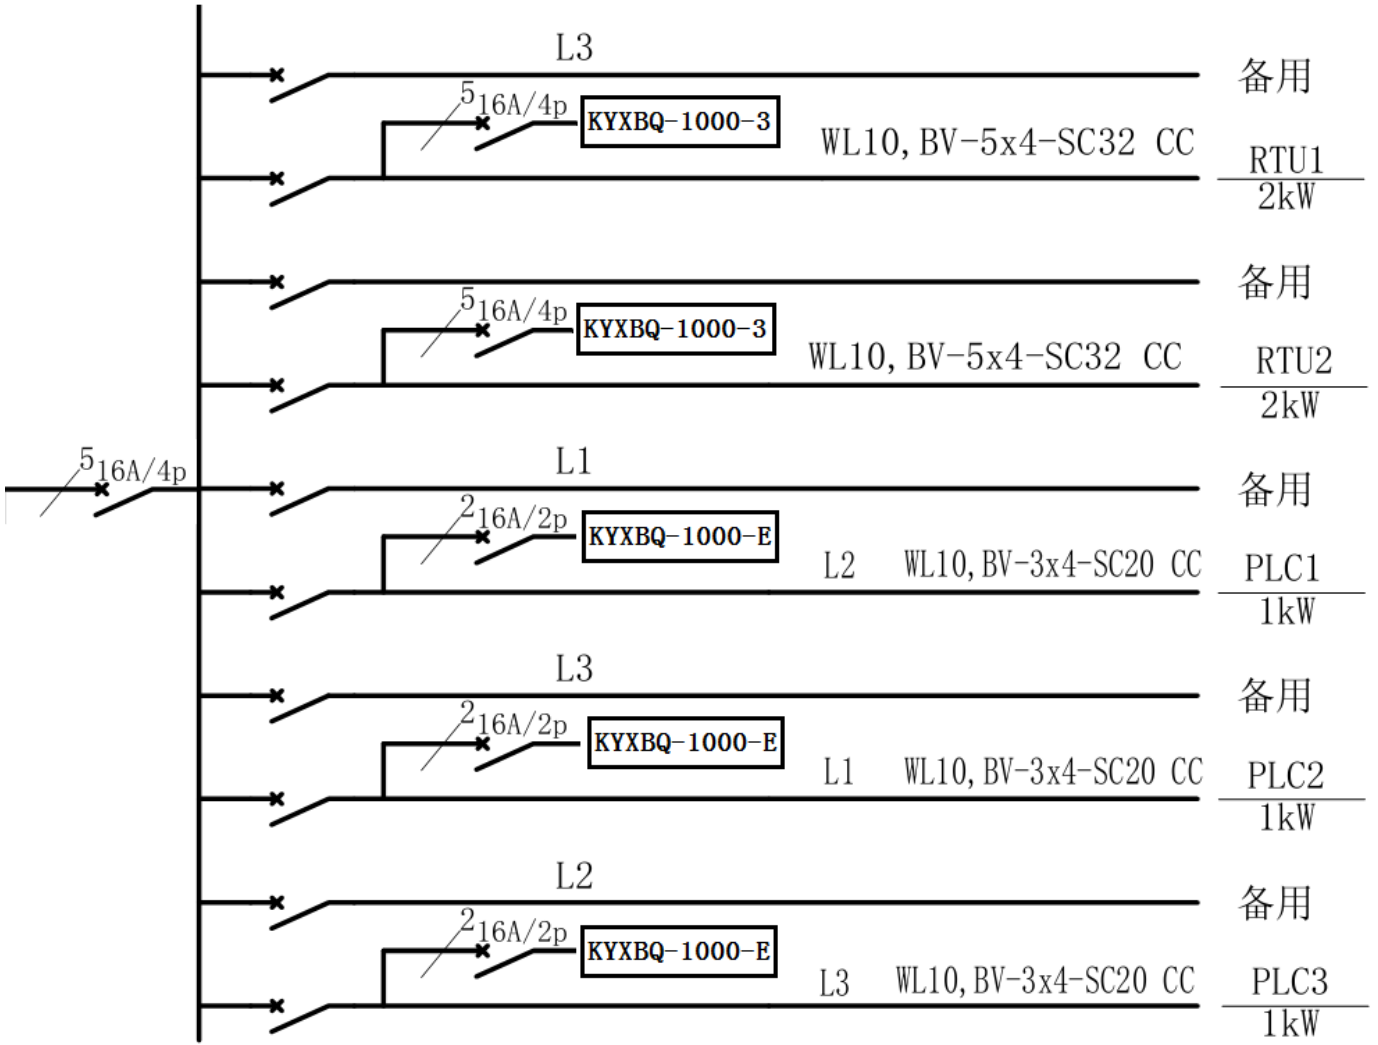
L3

备用

5 16A/4p KYXBQ-1000-3

WL10, BV-5x4-SC32 CC

RTU1
2kW

备用

5 16A/4p KYXBQ-1000-3

WL10, BV-5x4-SC32 CC

RTU2
2kW

5 16A/4p

L1

备用

2 16A/2p KYXBQ-1000-E

L2 WL10, BV-3x4-SC20 CC

PLC1
1kW

L3

备用

2 16A/2p KYXBQ-1000-E

L1 WL10, BV-3x4-SC20 CC

PLC2
1kW

L2

备用

2 16A/2p KYXBQ-1000-E

L3 WL10, BV-3x4-SC20 CC

PLC3
1kW